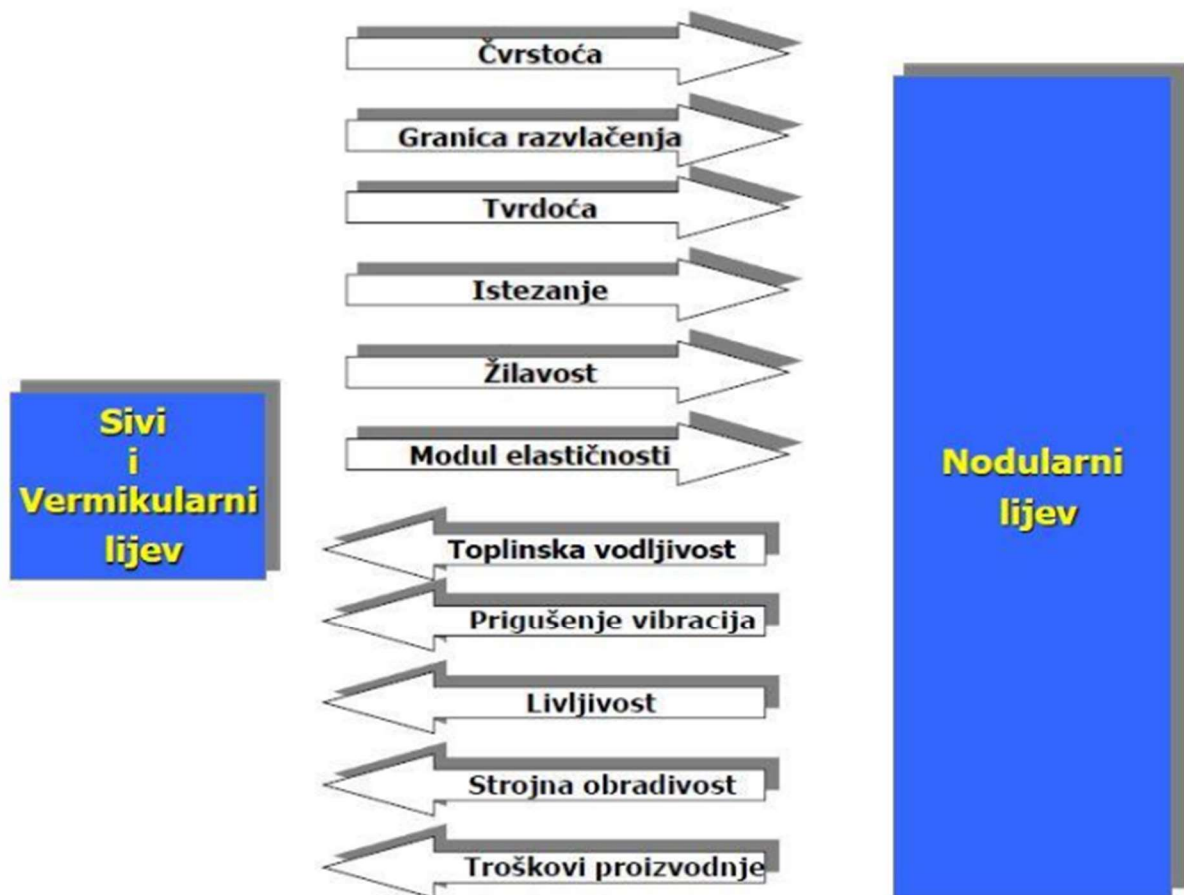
Sivi
i
Vermikularni
lijev

Čvrstoća

Granica razvlačenja

Tvrdoća

Istezanje

Žilavost

Modul elastičnosti

Toplinska vodljivost

Prigušenje vibracija

Livljivost

Strojna obradivost

Troškovi proizvodnje

Nodularni
lijev